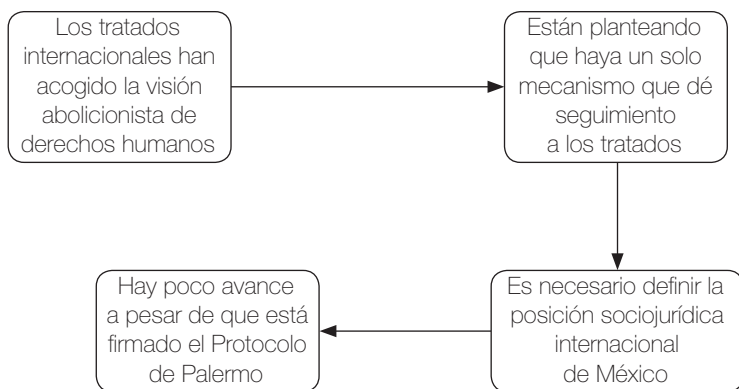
Los tratados internacionales han acogido la visión abolicionista de derechos humanos

Están planteando que haya un solo mecanismo que dé seguimiento a los tratados

Es necesario definir la posición sociojurídica internacional de México

Hay poco avance a pesar de que está firmado el Protocolo de Palermo